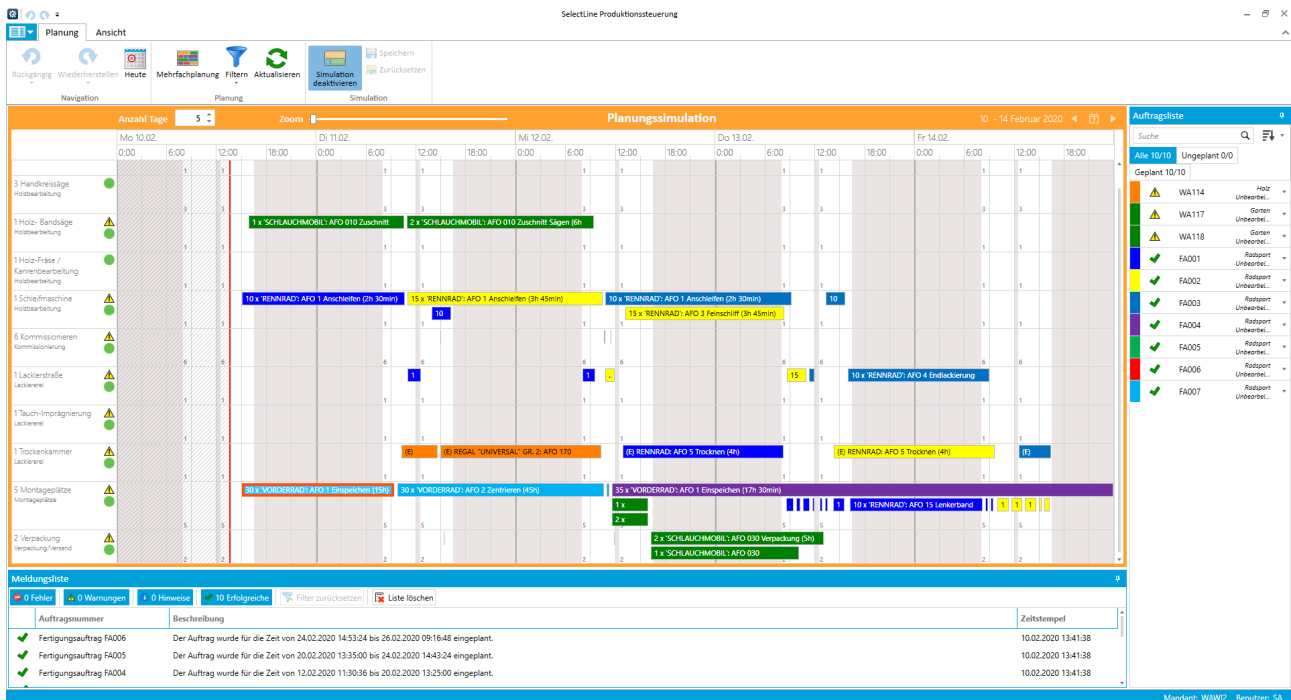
SelectLine Produktionssteuerung

Planung Ansicht

Rückgängig Wiederherstellen Heute
Navigation
Mehrfachplanung Filtern Aktualisieren
Planung
Simulation deaktivieren Speichern Zurücksetzen
Simulation

Anzahl Tage 5 Zoom Planungssimulation 10 - 14 Februar 2020

Mo 10.02. Di 11.02. Mi 12.02. Do 13.02. Fr 14.02.
0:00 6:00 12:00 18:00 0:00 6:00 12:00 18:00 0:00 6:00 12:00 18:00 0:00 6:00 12:00 18:00 0:00 6:00 12:00 18:00

3 Handkreissäge
Holzbearbeitung
1 Holz- Bandsäge
Holzbearbeitung
1 x 'SCHLAUCHMOBIL': AFO 010 Zuschnitt
2 x 'SCHLAUCHMOBIL': AFO 010 Zuschnitt Sägen (6h
1 Holz-Fräse / Kantenbearbeitung
Holzbearbeitung
1 Schleifmaschine
Holzbearbeitung
10 x 'RENNRAD': AFO 1 Anschleifen (2h 30min)
15 x 'RENNRAD': AFO 1 Anschleifen (3h 45min)
10 x 'RENNRAD': AFO 1 Anschleifen (2h 30min)
10
10
15 x 'RENNRAD': AFO 3 Feinschliff (3h 45min)
6 Kommissionieren
Kommissionierung
1 Lackierstraße
Lackiererei
1
1
15
10 x 'RENNRAD': AFO 4 Endlackierung
1 Tauch-Imprägnierung
Lackiererei
1 Trockenkammer
Lackiererei
(E)
(E) REGAL "UNIVERSAL" GR. 2: AFO 170
(E) RENNRAD: AFO 5 Trocknen (4h)
(E) RENNRAD: AFO 5 Trocknen (4h)
(E)
5 Montageplätze
Montageplätze
30 x 'VORDERRAD': AFO 1 Einspeichen (15h)
30 x 'VORDERRAD': AFO 2 Zentrieren (45h)
35 x 'VORDERRAD': AFO 1 Einspeichen (17h 30min)
1 x
2 x
1
10 x 'RENNRAD': AFO 15 Lenkerband
1 1 1
2 Verpackung
Verpackung/Versand
2 x 'SCHLAUCHMOBIL': AFO 030 Verpackung (5h)
1 x 'SCHLAUCHMOBIL': AFO 030

Auftragsliste
Suche
Alle 10/10 Ungeplant 0/0
Geplant 10/10
WA114 Holz Unbearbei...
WA117 Garten Unbearbei...
WA118 Garten Unbearbei...
FA001 Radsport Unbearbei...
FA002 Radsport Unbearbei...
FA003 Radsport Unbearbei...
FA004 Radsport Unbearbei...
FA005 Radsport Unbearbei...
FA006 Radsport Unbearbei...
FA007 Radsport Unbearbei...

Meldungsliste
0 Fehler 0 Warnungen 0 Hinweise 10 Erfolgreiche Filter zurücksetzen Liste löschen

| Auftragsnummer | Beschreibung | Zeitstempel |
|---|---|---|
| Fertigungsauftrag FA006 | Der Auftrag wurde für die Zeit von 24.02.2020 14:53:24 bis 26.02.2020 09:16:48 eingeplant. | 10.02.2020 13:41:38 |
| Fertigungsauftrag FA005 | Der Auftrag wurde für die Zeit von 20.02.2020 13:35:00 bis 24.02.2020 14:43:24 eingeplant. | 10.02.2020 13:41:38 |
| Fertigungsauftrag FA004 | Der Auftrag wurde für die Zeit von 12.02.2020 11:30:36 bis 20.02.2020 13:25:00 eingeplant. | 10.02.2020 13:41:38 |

Mandant: WAWI2 Benutzer: SA